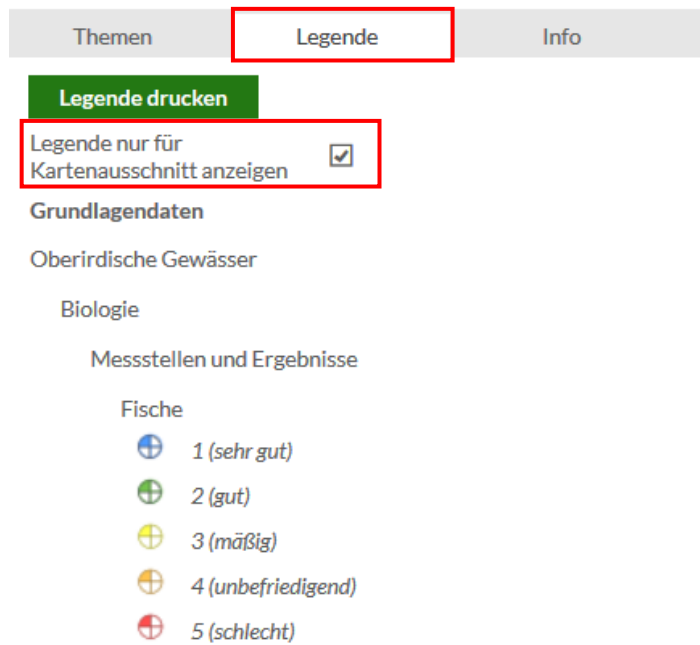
Themen Legende Info

Legende drucken

Legende nur für Kartenausschnitt anzeigen ☑

**Grundlagendaten**

Oberirdische Gewässer

Biologie

Messstellen und Ergebnisse

Fische

*1 (sehr gut)*

*2 (gut)*

*3 (mäßig)*

*4 (unbefriedigend)*

*5 (schlecht)*